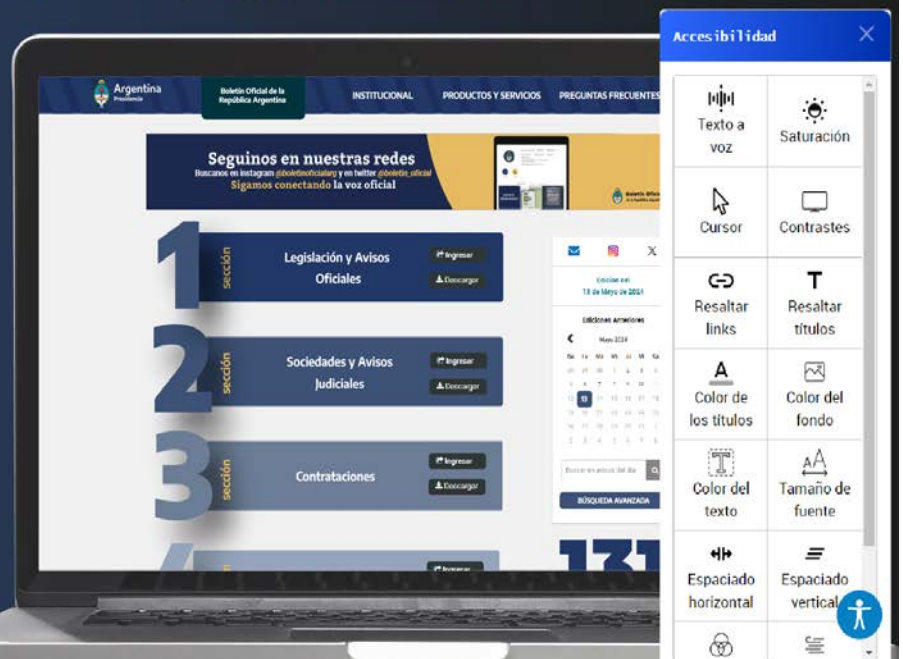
Argentina
Presidencia

Boletín Oficial de la República Argentina

INSTITUCIONAL
PRODUCTOS Y SERVICIOS
PREGUNTAS FRECUENTES

Seguinos en nuestras redes
Buscanos en instagram @boletinoficialarg y en twitter @boletin_oficial
Sigamos conectando la voz oficial

1 sección
Legislación y Avisos Oficiales
Ingresar
Descargar

2 sección
Sociedades y Avisos Judiciales
Ingresar
Descargar

3 sección
Contrataciones
Ingresar
Descargar

Ingresar

Edición del
13 de Mayo de 2024

Ediciones Anteriores
Mayo 2024

BÚSQUEDA AVANZADA

Accesibilidad

Texto a voz
Saturación
Cursor
Contrastes
Resaltar links
Resaltar títulos
Color de los títulos
Color del fondo
Color del texto
Tamaño de fuente
Espaciado horizontal
Espaciado vertical